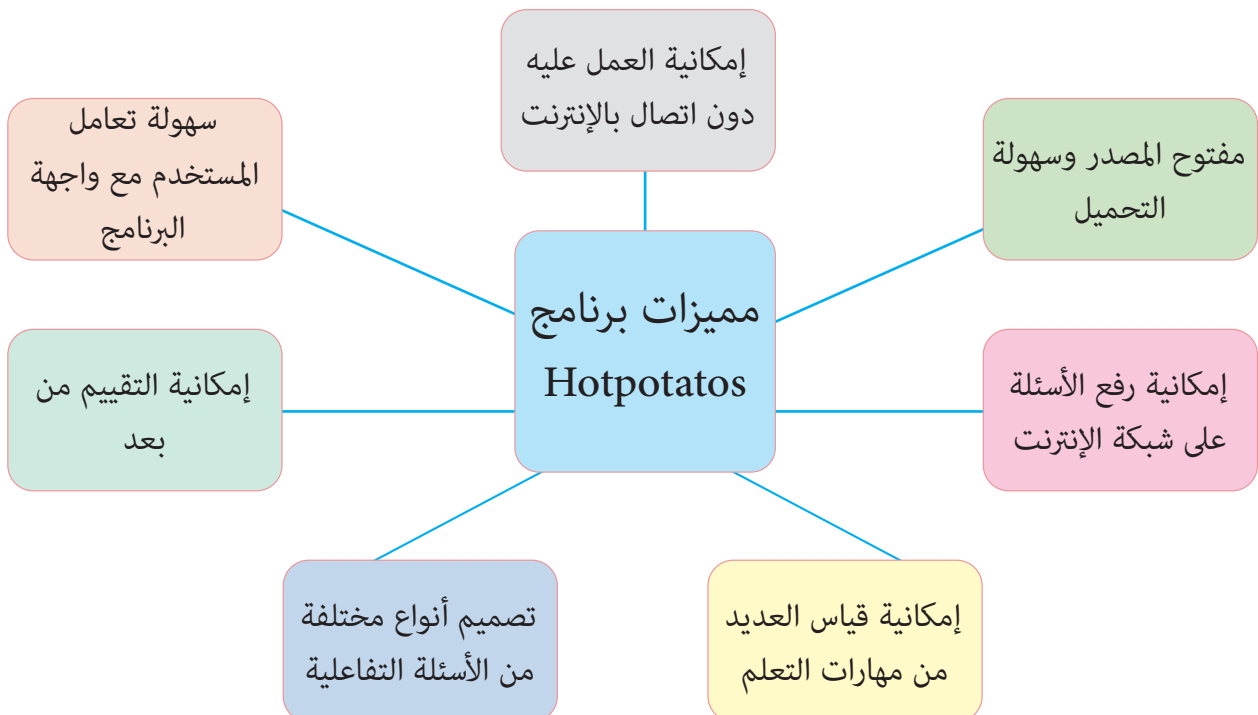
مميزات برنامج Hotpotatos

إمكانية العمل عليه دون اتصال بالإنترنت

مفتوح المصدر وسهولة التحميل

إمكانية رفع الأسئلة على شبكة الإنترنت

إمكانية قياس العديد من مهارات التعلم

تصميم أنواع مختلفة من الأسئلة التفاعلية

إمكانية التقييم من بعد

سهولة تعامل المستخدم مع واجهة البرنامج